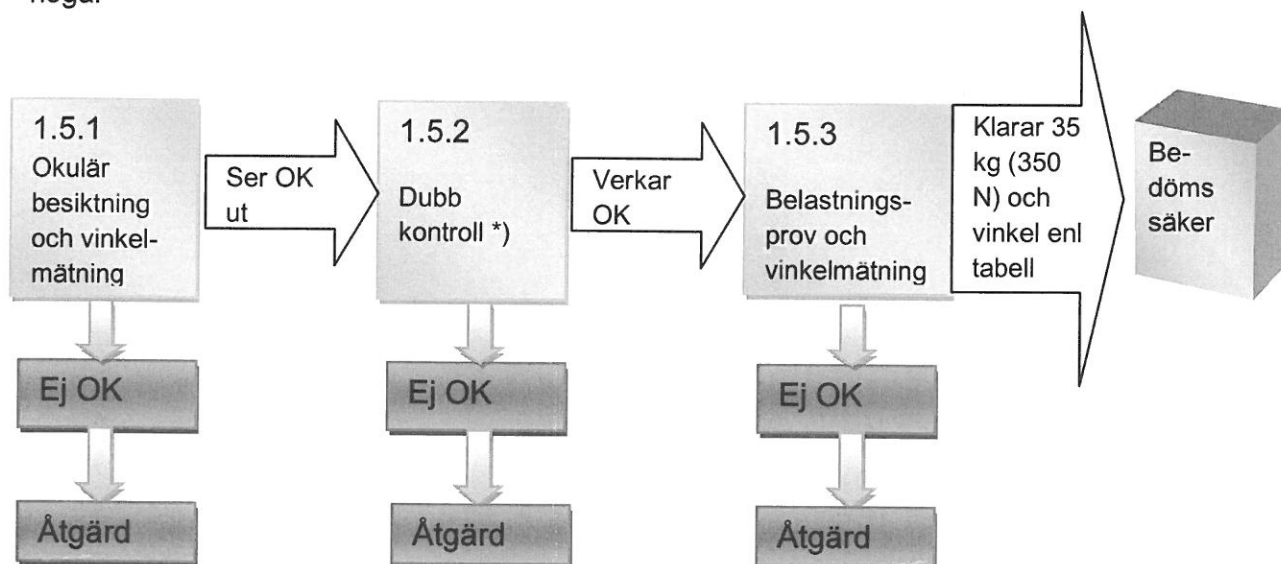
noga.

1.5.1
Okulär besiktning och vinkelmätning

Ser OK ut

1.5.2
Dubb kontroll *)

Verkar OK

1.5.3
Belastningsprov och vinkelmätning

Klarar 35 kg (350 N) och vinkel enl tabell

Bedöms säker

Ej OK

Åtgärd

Ej OK

Åtgärd

Ej OK

Åtgärd